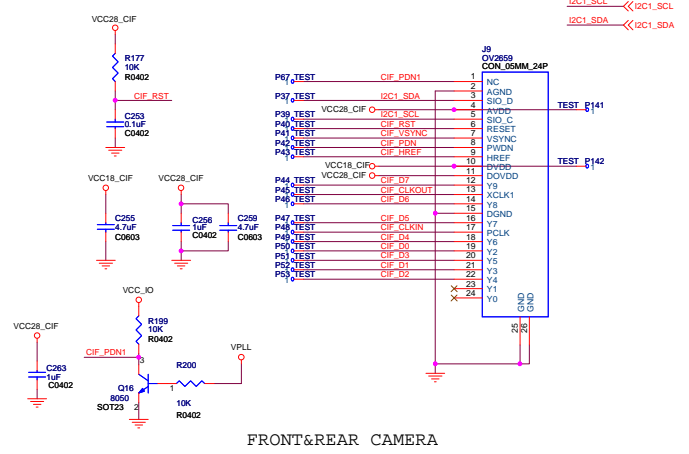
I2C1_SCL
I2C1_SDA
I2C1_SCL
I2C1_SDA

VCC28_CIF
R177
10K
R0402
CIF_RST
C253
0.1uF
C0402

VCC18_CIF
C255
4.7uF
C0603

VCC28_CIF
C256
1uF
C0402
C259
4.7uF
C0603

VCC_IO
R199
10K
R0402
CIF_PDN1
3
Q16
8050
SOT23
2
1
R200
10K
R0402
VPLL

VCC28_CIF
C263
1uF
C0402

J9
OV2659
CON_05MM_24P

| Test | Net | Pin | Name |
|---|---|---|---|
| P67 TEST | CIF_PDN1 | 1 | NC |
| | | 2 | AGND |
| P37 TEST | I2C1_SDA | 3 | SIO_D |
| | VCC28_CIF | 4 | AVDD |
| P39 TEST | I2C1_SCL | 5 | SIO_C |
| P40 TEST | CIF_RST | 6 | RESET |
| P41 TEST | CIF_VSYNC | 7 | VSYNC |
| P42 TEST | CIF_PDN | 8 | PWDN |
| P43 TEST | CIF_HREF | 9 | HREF |
| | VCC18_CIF | 10 | DVDD |
| | VCC28_CIF | 11 | DOVDD |
| P44 TEST | CIF_D7 | 12 | Y9 |
| P45 TEST | CIF_CLKOUT | 13 | XCLK1 |
| P46 TEST | CIF_D6 | 14 | Y8 |
| | | 15 | DGND |
| P47 TEST | CIF_D5 | 16 | Y7 |
| P48 TEST | CIF_CLKIN | 17 | PCLK |
| P49 TEST | CIF_D4 | 18 | Y6 |
| P50 TEST | CIF_D0 | 19 | Y2 |
| P51 TEST | CIF_D3 | 20 | Y5 |
| P52 TEST | CIF_D1 | 21 | Y3 |
| P53 TEST | CIF_D2 | 22 | Y4 |
| | | 23 | Y1 |
| | | 24 | Y0 |

GND
GND
25
26
TEST P141
TEST P142

FRONT&REAR CAMERA